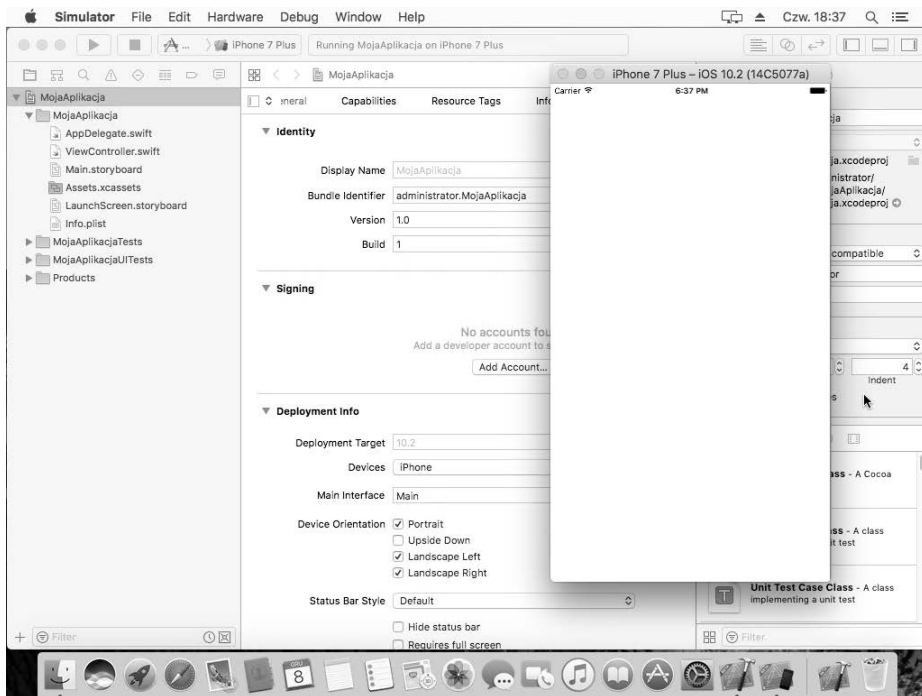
Simulator File Edit Hardware Debug Window Help

Czw. 18:37

iPhone 7 Plus | Running MojaAplikacja on iPhone 7 Plus

MojaAplikacja

MojaAplikacja
MojaAplikacja
AppDelegate.swift
ViewController.swift
Main.storyboard
Assets.xcassets
LaunchScreen.storyboard
Info.plist
MojaAplikacjaTests
MojaAplikacjaUITests
Products

eneral Capabilities Resource Tags Info

Identity

Display Name MojaAplikacja
Bundle Identifier administrator.MojaAplikacja
Version 1.0
Build 1

Signing

No accounts fou
Add a developer account to s
Add Account...

Deployment Info

Deployment Target 10.2
Devices iPhone
Main Interface Main
Device Orientation
Portrait
Upside Down
Landscape Left
Landscape Right
Status Bar Style Default
Hide status bar
Requires full screen

iPhone 7 Plus – iOS 10.2 (14C5077a)
Carrier
6:37 PM

ja
ja.xcodeproj
nistrator/
jaAplikacja/
ja.xcodeproj
compatible
or
4
Indent
s
ass - A Cocoa
ass - A class
it test
Unit Test Case Class - A class implementing a unit test

Filter
Filter

8